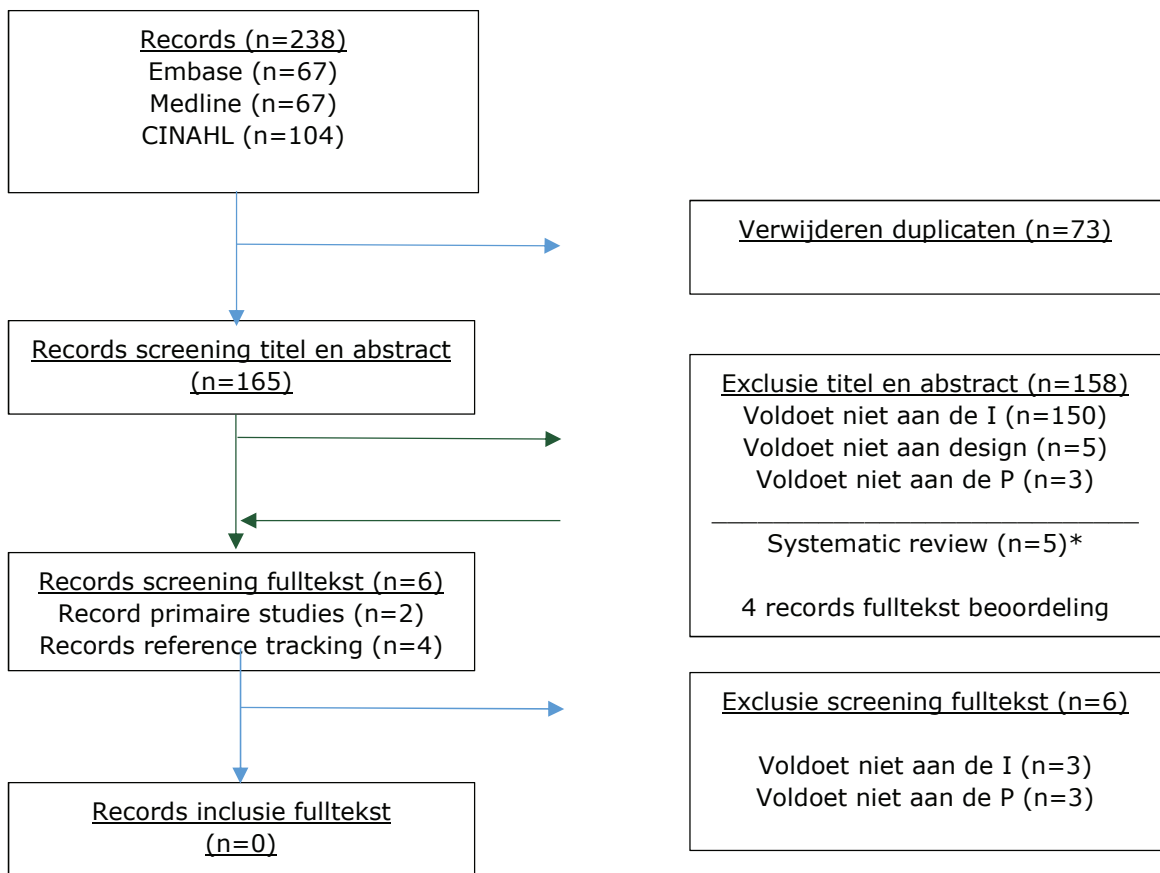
Records (n=238)
Embase (n=67)
Medline (n=67)
CINAHL (n=104)

Verwijderen duplicaten (n=73)

Records screening titel en abstract (n=165)

Exclusie titel en abstract (n=158)
Voldoet niet aan de I (n=150)
Voldoet niet aan design (n=5)
Voldoet niet aan de P (n=3)

Systematic review (n=5)*

4 records fulltekst beoordeling

Records screening fulltekst (n=6)
Record primaire studies (n=2)
Records reference tracking (n=4)

Exclusie screening fulltekst (n=6)

Voldoet niet aan de I (n=3)
Voldoet niet aan de P (n=3)

Records inclusie fulltekst (n=0)